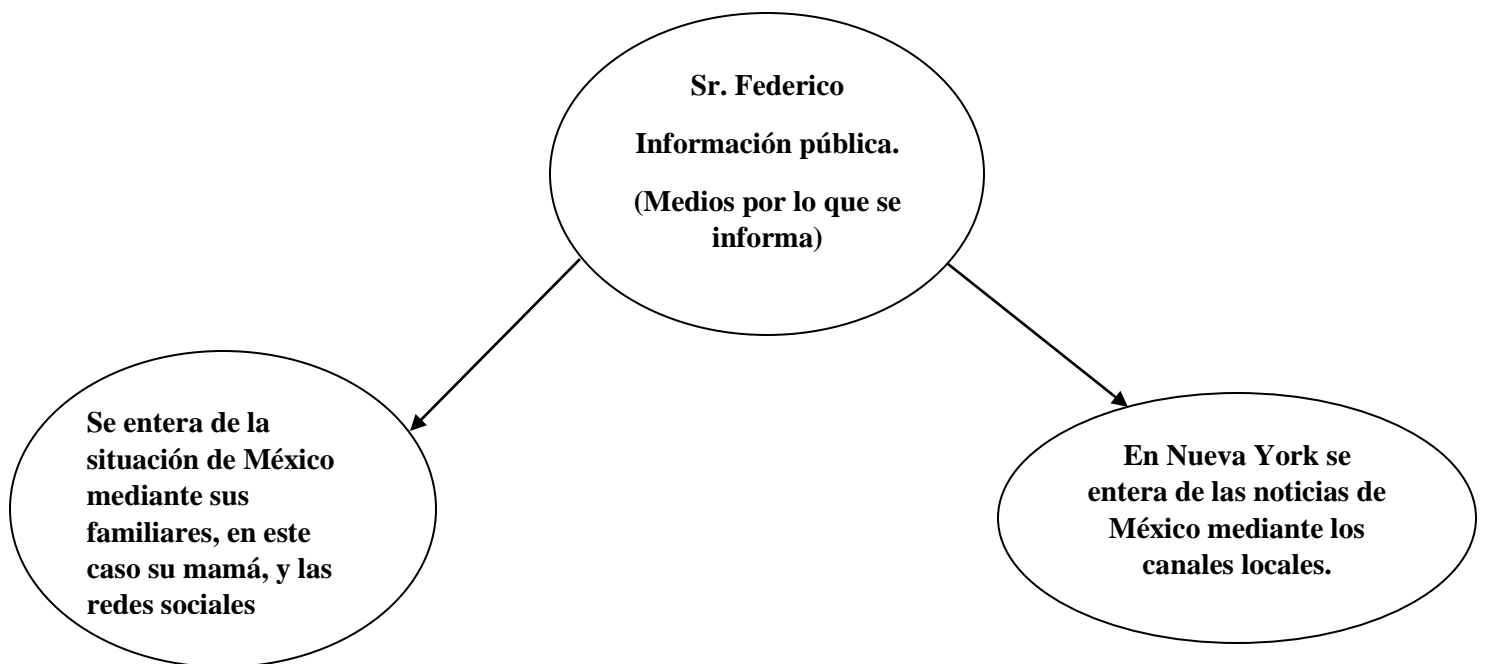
Sr. Federico

Información pública.

(Medios por lo que se informa)

Se entera de la situación de México mediante sus familiares, en este caso su mamá, y las redes sociales

En Nueva York se entera de las noticias de México mediante los canales locales.